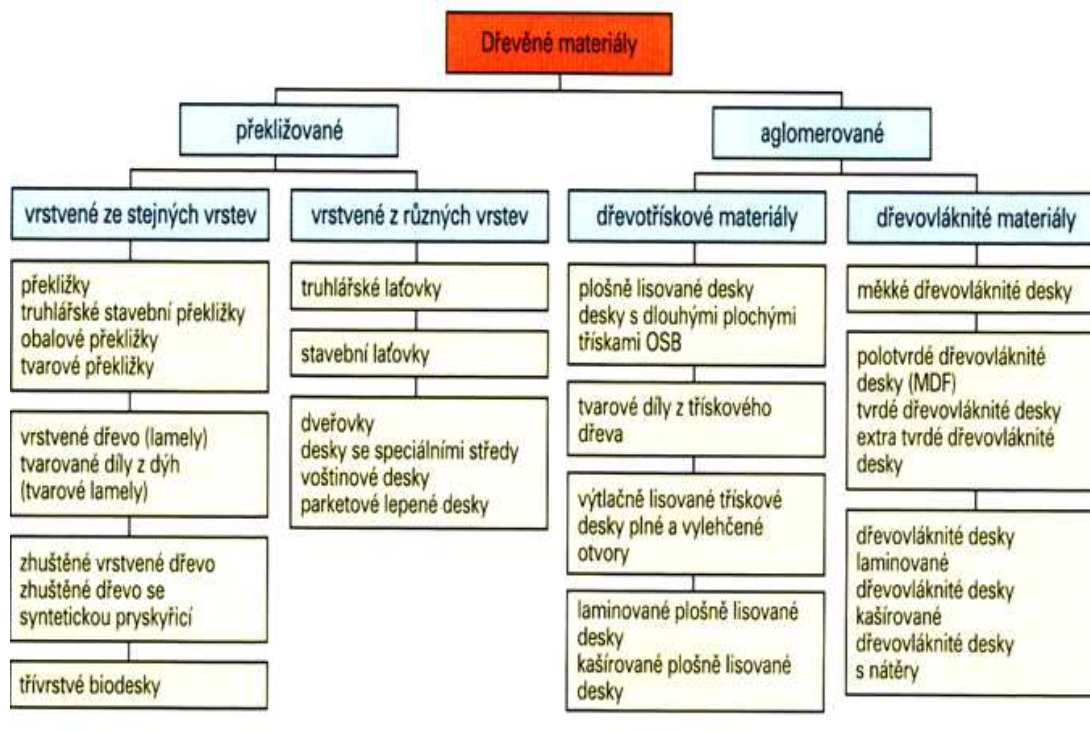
Dřevěné materiály

překližované

aglomerované

vrstvené ze stejných vrstev

překližky
truhlářské stavební překližky
obalové překližky
tvarové překližky

vrstvené dřevo (lamely)
tvarované díly z dýh
(tvarové lamely)

zhuštěné vrstvené dřevo
zhuštěné dřevo se syntetickou pryskyřicí

třívrstvé biodesky

vrstvené z různých vrstev

truhlářské laťovky

stavební laťovky

dveřovky
desky se speciálními středy
voštinové desky
parketové lepené desky

dřevotřískové materiály

plošně lisované desky
desky s dlouhými plochými třískami OSB

tvarové díly z třískového dřeva

výtlačně lisované třískové desky plné a vylehčené otvory

laminované plošně lisované desky
kašírované plošně lisované desky

dřevovláknité materiály

měkké dřevovláknité desky

polotvrdé dřevovláknité desky (MDF)
tvrdé dřevovláknité desky
extra tvrdé dřevovláknité desky

dřevovláknité desky laminované
dřevovláknité desky kašírované
dřevovláknité desky s nátěry